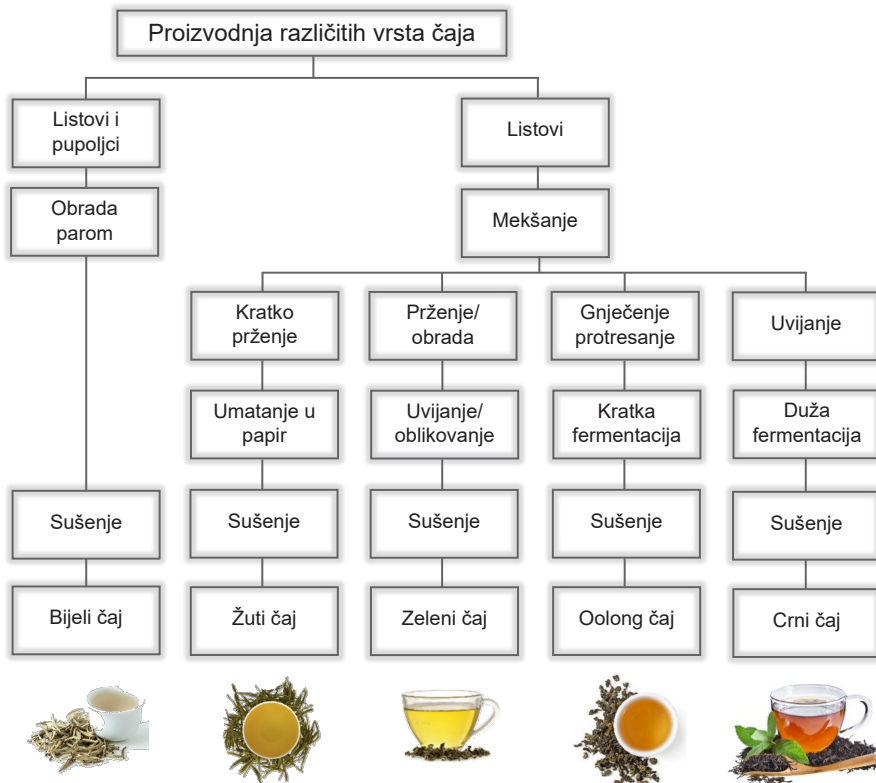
Proizvodnja različitih vrsta čaja

Listovi i pupoljci

Obrada parom

Sušenje

Bijeli čaj

Listovi

Mekšanje

Kratko prženje

Umatanje u papir

Sušenje

Žuti čaj

Prženje/ obrada

Uvijanje/ oblikovanje

Sušenje

Zeleni čaj

Gnječenje protresanje

Kratka fermentacija

Sušenje

Oolong čaj

Uvijanje

Duža fermentacija

Sušenje

Crni čaj